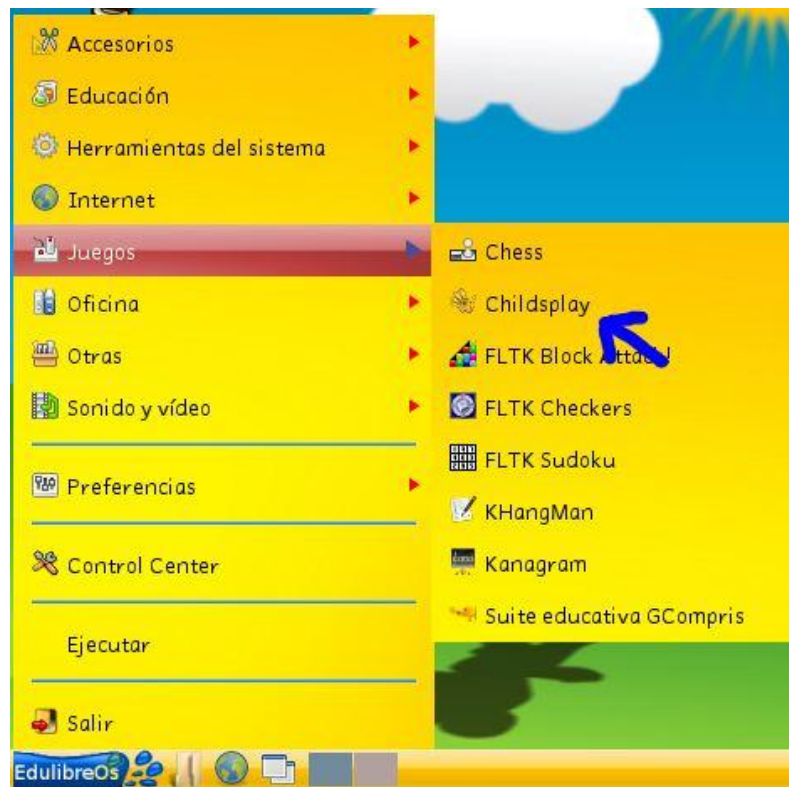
Accesorios
Educación
Herramientas del sistema
Internet
Juegos
Oficina
Otras
Sonido y vídeo
Preferencias
Control Center
Ejecutar
Salir

Chess
Childsplay
FLTK Block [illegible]
FLTK Checkers
FLTK Sudoku
KHangMan
Kanagram
Suite educativa GCompris

EdulibreOs